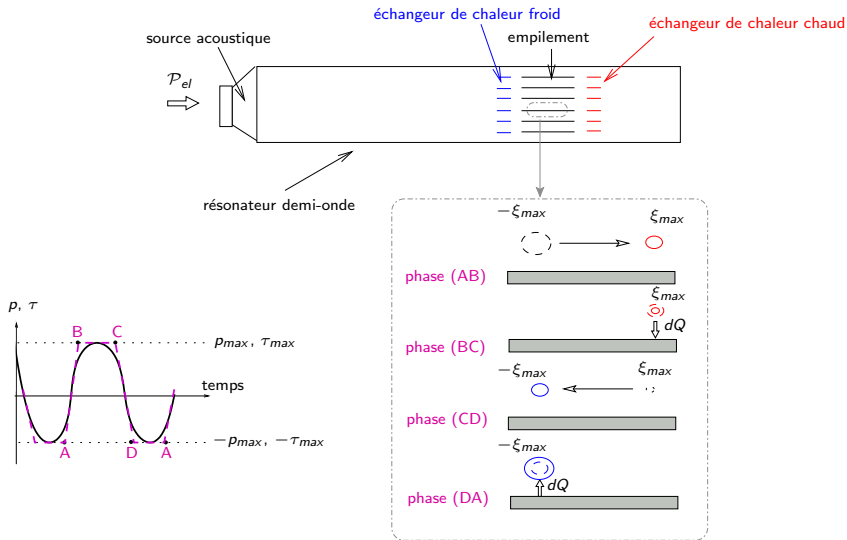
échangeur de chaleur froid

échangeur de chaleur chaud

source acoustique

empilement

$\mathcal{P}_{el}$

résonateur demi-onde

$-\xi_{max}$

$\xi_{max}$

phase (AB)

$\xi_{max}$

$dQ$

phase (BC)

$-\xi_{max}$

$\xi_{max}$

phase (CD)

$-\xi_{max}$

$dQ$

phase (DA)

$p, \tau$

B C

$p_{max}, \tau_{max}$

temps

A D A

$-p_{max}, -\tau_{max}$